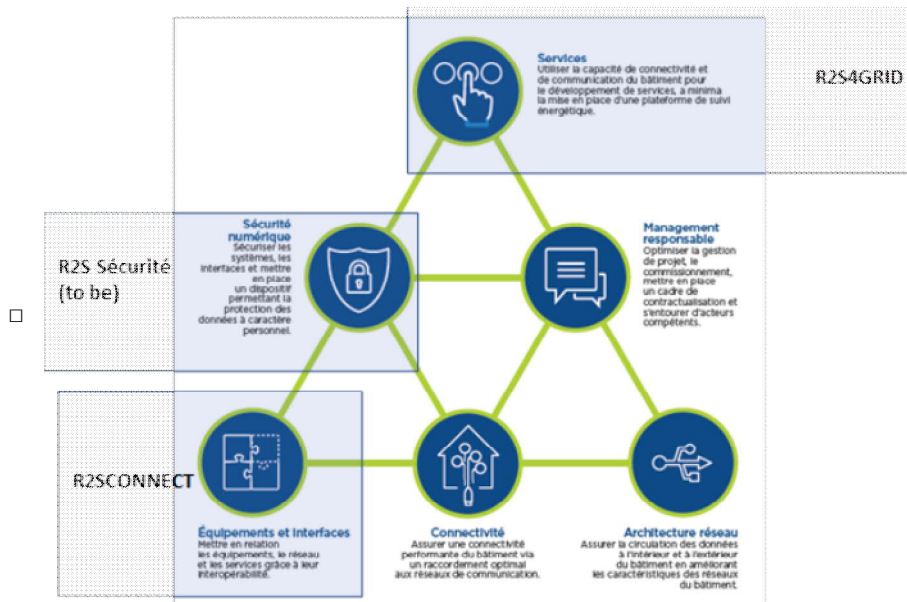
Services
Utiliser la capacité de connectivité et de communication du bâtiment pour le développement de services, a minima la mise en place d'une plateforme de suivi énergétique.

R2S4GRID

Sécurité numérique
Sécuriser les systèmes, les interfaces et mettre en place un dispositif permettant la protection des données à caractère personnel.

R2S Sécurité (to be)

Management responsable
Optimiser la gestion de projet, le commissionnement, mettre en place un cadre de contractualisation et s'entourer d'acteurs compétents.

R2SCONNECT

Équipements et interfaces
Mettre en relation les équipements, le réseau et les services grâce à leur interopérabilité.

Connectivité
Assurer une connectivité performante du bâtiment via un raccordement optimal aux réseaux de communication.

Architecture réseau
Assurer la circulation des données à l'intérieur et à l'extérieur du bâtiment en améliorant les caractéristiques des réseaux du bâtiment.